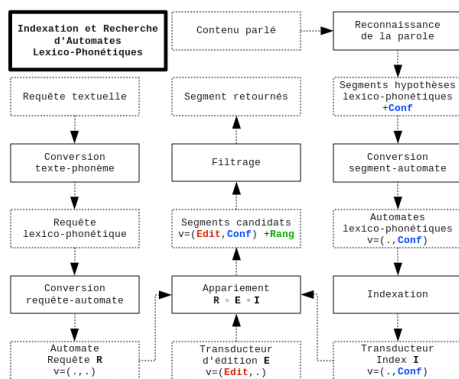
Indexation et Recherche d'Automates Lexico-Phonétiques

Contenu parlé

Reconnaissance de la parole

Requête textuelle

Segment retournés

Segments hypothèses lexico-phonétiques +Conf

Conversion texte-phonème

Filtrage

Conversion segment-automate

Requête lexico-phonétique

Segments candidats v=(Edit,Conf) +Rang

Automates lexico-phonétiques v=(.,Conf)

Conversion requête-automate

Appariement R ◦ E ◦ I

Indexation

Automate Requête R v=(.,.)

Transducteur d'édition E v=(Edit,.)

Transducteur Index I v=(.,Conf)